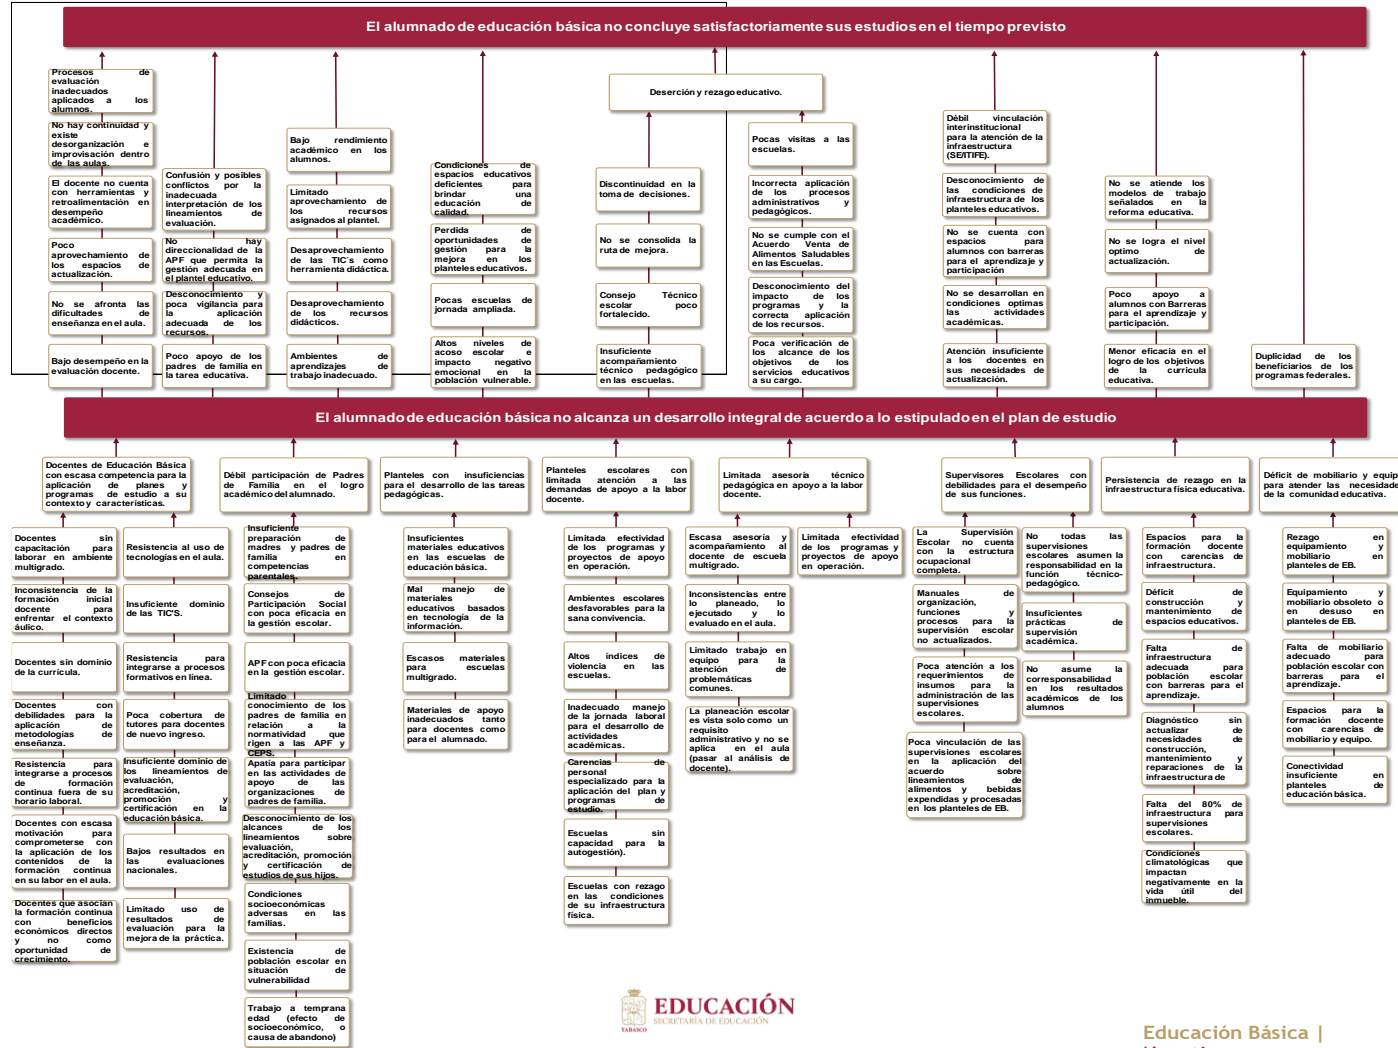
El alumnado de educación básica no concluye satisfactoriamente sus estudios en el tiempo previsto

Procesos de evaluación inadecuados aplicados a los alumnos.

No hay continuidad y existe desorganización e improvisación dentro de las aulas.

El docente no cuenta con herramientas y retroalimentación en desempeño académico.

Poco aprovechamiento de los espacios de actualización.

No se afronta las dificultades de enseñanza en el aula.

Bajo desempeño en la evaluación docente.

Confusión y posibles conflictos por la inadecuada interpretación de los lineamientos de evaluación.

No hay direccionalidad de la APF que permita la gestión adecuada en el plantel educativo.

Desconocimiento y poca vigilancia para la aplicación adecuada de los recursos.

Poco apoyo de los padres de familia en la tarea educativa.

Bajo rendimiento académico en los alumnos.

Limitado aprovechamiento de los recursos asignados al plantel.

Desaprovechamiento de las TIC's como herramienta didáctica.

Desaprovechamiento de los recursos didácticos.

Ambientes de aprendizajes de trabajo inadecuado.

Condiciones de espacios educativos deficientes para brindar una educación de calidad.

Perdida de oportunidades de gestión para la mejora en los planteles educativos.

Pocas escuelas de jornada ampliada.

Altos niveles de acoso escolar e impacto negativo emocional en la población vulnerable.

Deserción y rezago educativo.

Discontinuidad en la toma de decisiones.

No se consolida la ruta de mejora.

Consejo Técnico escolar poco fortalecido.

Insuficiente acompañamiento técnico pedagógico en las escuelas.

Pocas visitas a las escuelas.

Incorrecta aplicación de los procesos administrativos y pedagógicos.

No se cumple con el Acuerdo Venta de Alimentos Saludables en las Escuelas.

Desconocimiento del impacto de los programas y la correcta aplicación de los recursos.

Poca verificación de los alcance de los objetivos de los servicios educativos a su cargo.

Débil vinculación interinstitucional para la atención de la infraestructura (SE/ITIFE).

Desconocimiento de las condiciones de infraestructura de los planteles educativos.

No se cuenta con espacios para alumnos con barreras para el aprendizaje y participación

No se desarrollan en condiciones optimas las actividades académicas.

Atención insuficiente a los docentes en sus necesidades de actualización.

No se atiende los modelos de trabajo señalados en la reforma educativa.

No se logra el nivel optimo de actualización.

Poco apoyo a alumnos con Barreras para el aprendizaje y participación.

Menor eficacia en el logro de los objetivos de la curricula educativa.

Duplicidad de los beneficiarios de los programas federales.

El alumnado de educación básica no alcanza un desarrollo integral de acuerdo a lo estipulado en el plan de estudio

Docentes de Educación Básica con escasa competencia para la aplicación de planes y programas de estudio a su contexto y características.

Débil participación de Padres de Familia en el logro académico del alumnado.

Planteles con insuficiencias para el desarrollo de las tareas pedagógicas.

Planteles escolares con limitada atención a las demandas de apoyo a la labor docente.

Limitada asesoría técnica pedagógica en apoyo a la labor docente.

Supervisores Escolares con debilidades para el desempeño de sus funciones.

Persistencia de rezago en la infraestructura física educativa.

Déficit de mobiliario y equip para atender las necesidade de la comunidad educativa.

Docentes sin capacitación para laborar en ambiente multigrado.

Inconsistencia de la formación inicial docente para enfrentar el contexto áulico.

Docentes sin dominio de la currícula.

Docentes con debilidades para la aplicación de metodologías de enseñanza.

Resistencia para integrarse a procesos de formación continua fuera de su horario laboral.

Docentes con escasa motivación para comprometerse con la aplicación de los contenidos de la formación continua en su labor en el aula.

Docentes que asocian la formación continua con beneficios económicos directos y no como oportunidad de crecimiento.

Resistencia al uso de tecnologías en el aula.

Insuficiente dominio de las TIC'S.

Resistencia para integrarse a procesos formativos en línea.

Poca cobertura de tutores para docentes de nuevo ingreso.

Insuficiente dominio de los lineamientos de evaluación, acreditación, promoción y certificación en la educación básica.

Bajos resultados en las evaluaciones nacionales.

Limitado uso de resultados de evaluación para la mejora de la práctica.

Insuficiente preparación de madres y padres de familia en competencias parentales.

Consejos de Participación Social con poca eficacia en la gestión escolar.

APF con poca eficacia en la gestión escolar.

Limitado conocimiento de los padres de familia en relación a la normatividad que rigen a las APF y CEPS.

Apatía para participar en las actividades de apoyo de las organizaciones de padres de familia.

Desconocimiento de los alcances de los lineamientos sobre evaluación, acreditación, promoción y certificación de estudios de sus hijos.

Condiciones socioeconómicas adversas en las familias.

Existencia de población escolar en situación de vulnerabilidad

Trabajo a temprana edad (efecto de socioeconómico, o causa de abandono)

Insuficientes materiales educativos en las escuelas de educación básica.

Mal manejo de materiales educativos basados en tecnología de la información.

Escasos materiales para escuelas multigrado.

Materiales de apoyo inadecuados tanto para docentes como para el alumnado.

Limitada efectividad de los programas y proyectos de apoyo en operación.

Ambientes escolares desfavorables para la sana convivencia.

Altos índices de violencia en las escuelas.

Inadecuado manejo de la jornada laboral para el desarrollo de actividades académicas.

Carencias de personal especializado para la aplicación del plan y programas de estudio.

Escuelas sin capacidad para la autogestión.

Escuelas con rezago en las condiciones de su infraestructura física.

Escasa asesoría y acompañamiento al docente de escuela multigrado.

Inconsistencias entre lo planeado, lo ejecutado y lo evaluado en el aula.

Limitado trabajo en equipo para la atención de problemáticas comunes.

La planeación escolar es vista solo como un requisito administrativo y no se aplica en el aula (pasar al análisis de docente).

Limitada efectividad de los programas y proyectos de apoyo en operación.

La Supervisión Escolar no cuenta con la estructura ocupacional completa.

Manuales de organización, funciones y procesos para la supervisión escolar no actualizados.

Poca atención a los requerimientos de insumos para la administración de las supervisiones escolares.

Poca vinculación de las supervisiones escolares en la aplicación del acuerdo sobre lineamientos de alimentos y bebidas expendidas y procesadas en los planteles de EB.

No todas las supervisiones escolares asumen la responsabilidad en la función técnico-pedagógico.

Insuficientes prácticas de supervisión académica.

No asume la corresponsabilidad en los resultados académicos de los alumnos

Espacios para la formación docente con carencias de infraestructura.

Déficit de construcción y mantenimiento de espacios educativos.

Falta de infraestructura adecuada para población escolar con barreras para el aprendizaje.

Diagnóstico sin actualizar de necesidades de construcción, mantenimiento y reparaciones de la infraestructura de

Falta del 80% de infraestructura para supervisiones escolares.

Condiciones climatológicas que impactan negativamente en la vida útil del inmueble.

Rezago en equipamiento y mobiliario en planteles de EB.

Equipamiento y mobiliario obsoleto o en desuso en planteles de EB.

Falta de mobiliario adecuado para población escolar con barreras para el aprendizaje.

Espacios para la formación docente con carencias de mobiliario y equipo.

Conectividad insuficiente en planteles de educación básica.

TABASCO
EDUCACIÓN
SECRETARÍA DE EDUCACIÓN

Educación Básica |